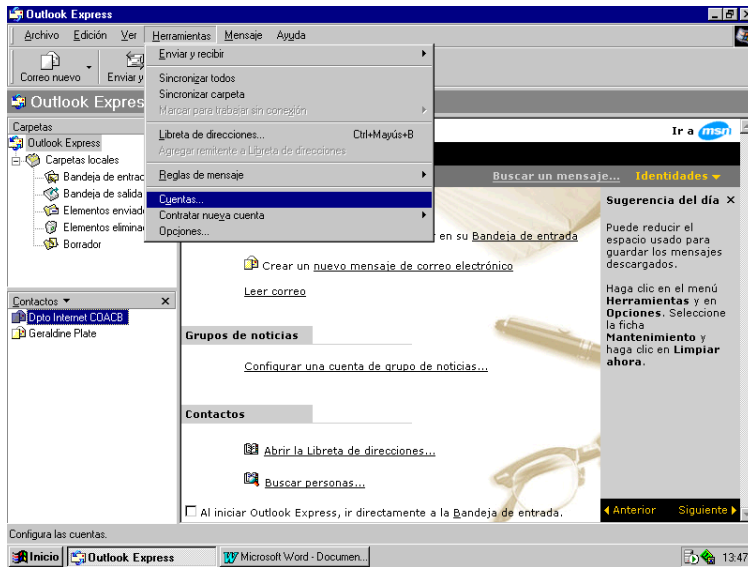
Outlook Express

Archivo Edición Ver Herramientas Mensaje Ayuda

Correo nuevo Enviar y

Outlook Express

Carpetas

Outlook Express

Carpetas locales

Bandeja de entrac

Bandeja de salida

Elementos enviad

Elementos elimina

Borrador

Contactos ▼ ×

Dpto Internet COACB

Geraldine Plate

Enviar y recibir

Sincronizar todos

Sincronizar carpeta

Marcar para trabajar sin conexión

Libreta de direcciones... Ctrl+Mayús+B

Agregar remitente a Libreta de direcciones

Reglas de mensaje

Cuentas...

Contratar nueva cuenta

Opciones...

Ir a msn

Buscar un mensaje... Identidades ▾

en su Bandeja de entrada

Crear un nuevo mensaje de correo electrónico

Leer correo

Grupos de noticias

Configurar una cuenta de grupo de noticias...

Contactos

Abrir la Libreta de direcciones...

Buscar personas...

Al iniciar Outlook Express, ir directamente a la Bandeja de entrada.

Sugerencia del día ×

Puede reducir el espacio usado para guardar los mensajes descargados.

Haga clic en el menú Herramientas y en Opciones. Seleccione la ficha Mantenimiento y haga clic en Limpiar ahora.

◂ Anterior Siguiente ▸

Configura las cuentas.

Inicio Outlook Express Microsoft Word - Documen... 13:47